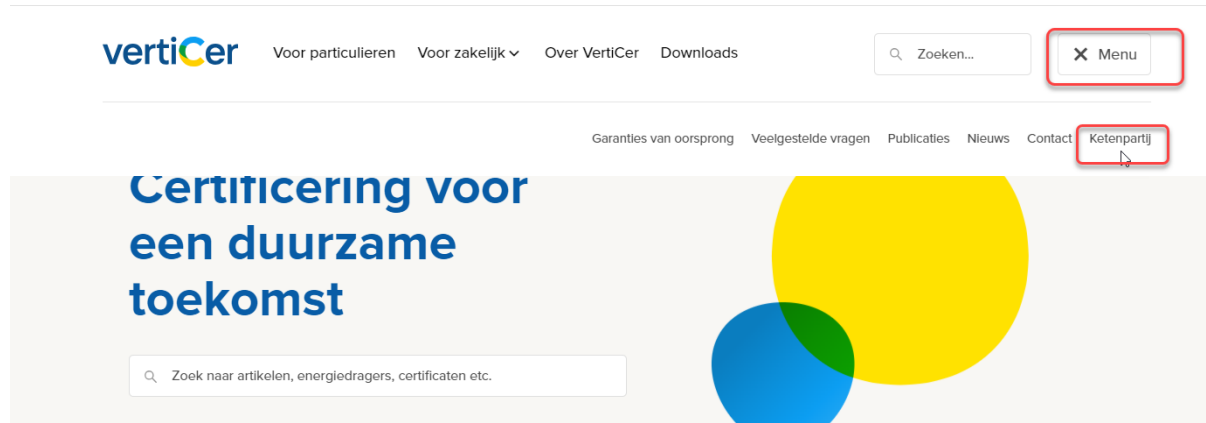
vertiCer

Voor particulieren Voor zakelijk Over VertiCer Downloads

Zoeken...

Menu

Garanties van oorsprong Veelgestelde vragen Publicaties Nieuws Contact Ketenpartij

Certificering voor een duurzame toekomst

Zoek naar artikelen, energiedragers, certificaten etc.